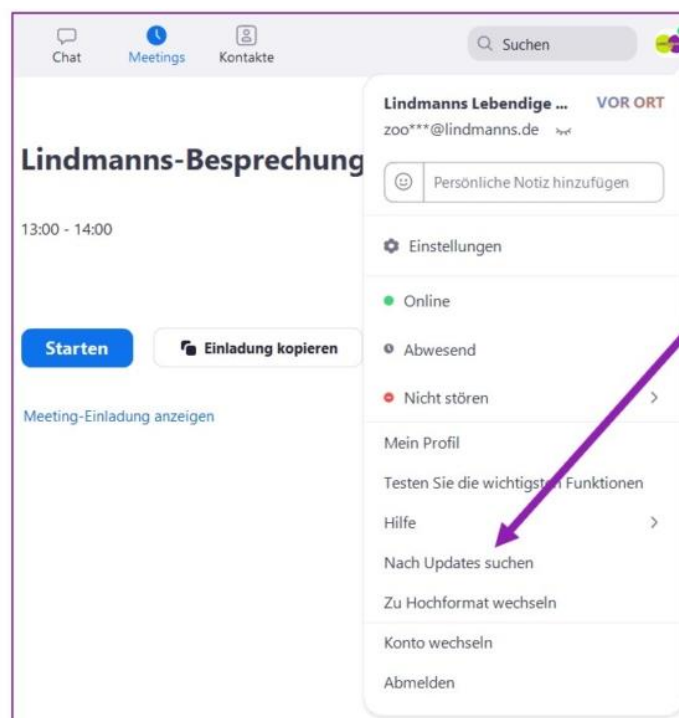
Chat Meetings Kontakte

Suchen

Lindmanns-Besprechung

13:00 - 14:00

Starten

Einladung kopieren

Meeting-Einladung anzeigen

Lindmanns Lebendige ... VOR ORT
zoo***@lindmanns.de

Persönliche Notiz hinzufügen

Einstellungen

Online

Abwesend

Nicht stören

Mein Profil

Testen Sie die wichtigsten Funktionen

Hilfe

Nach Updates suchen

Zu Hochformat wechseln

Konto wechseln

Abmelden